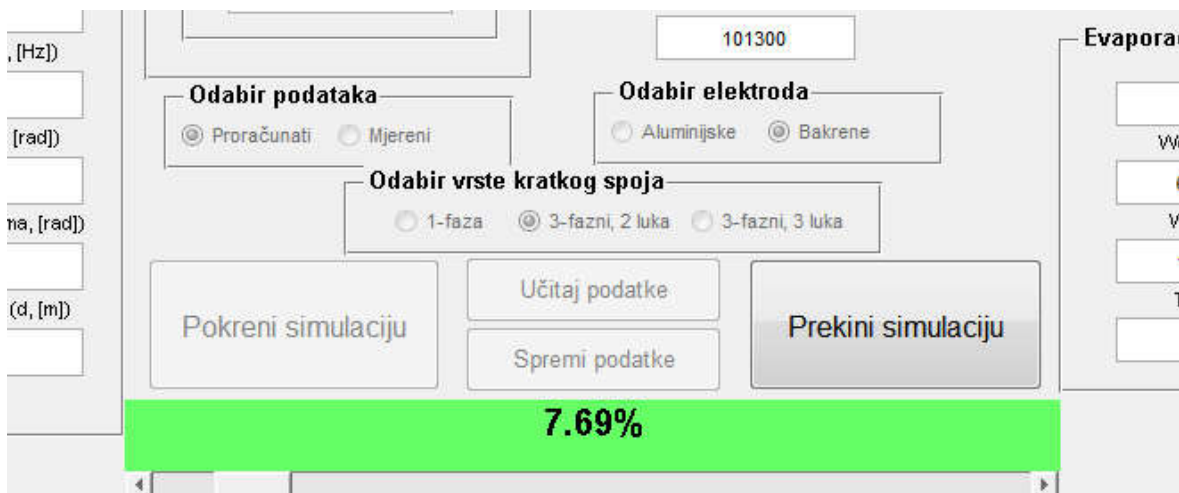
, [Hz])

[rad])

ma, [rad])

(d, [m])

101300

Evapora

Odabir podataka
Proračunati Mjereni

Odabir elektroda
Aluminijske Bakrene

Odabir vrste kratkog spoja
1-faza 3-fazni, 2 luka 3-fazni, 3 luka

Pokreni simulaciju

Učitaj podatke

Spremi podatke

Prekini simulaciju

7.69%